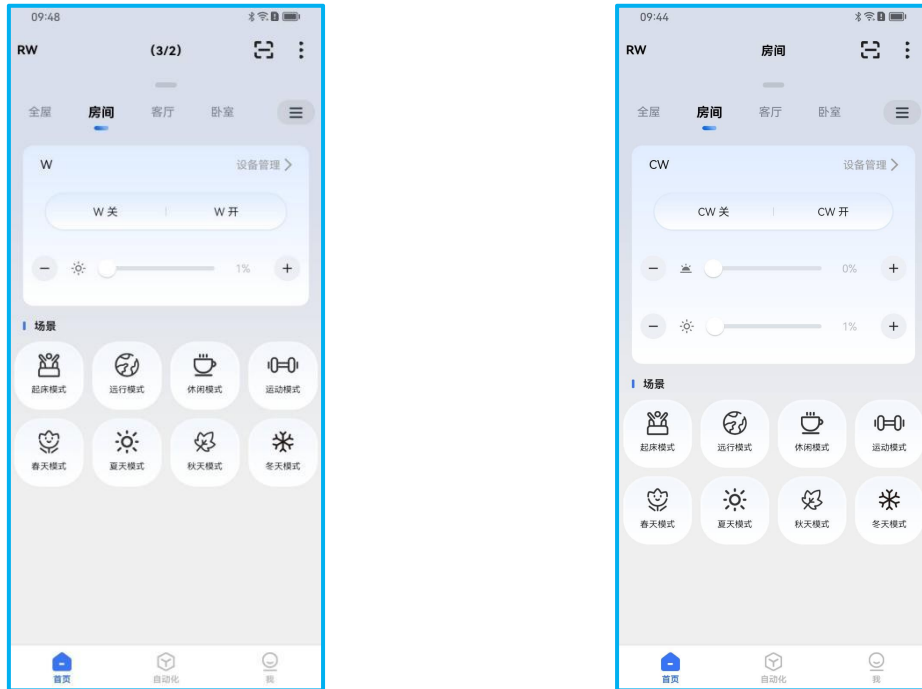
09:48

RW (3/2)

全屋 房间 客厅 卧室

W 设备管理 >

W 关 W 开

1%

场景

起床模式 远行模式 休闲模式 运动模式

春天模式 夏天模式 秋天模式 冬天模式

首页 自动化 我

09:44

RW 房间

全屋 房间 客厅 卧室

CW 设备管理 >

CW 关 CW 开

0%

1%

场景

起床模式 远行模式 休闲模式 运动模式

春天模式 夏天模式 秋天模式 冬天模式

首页 自动化 我